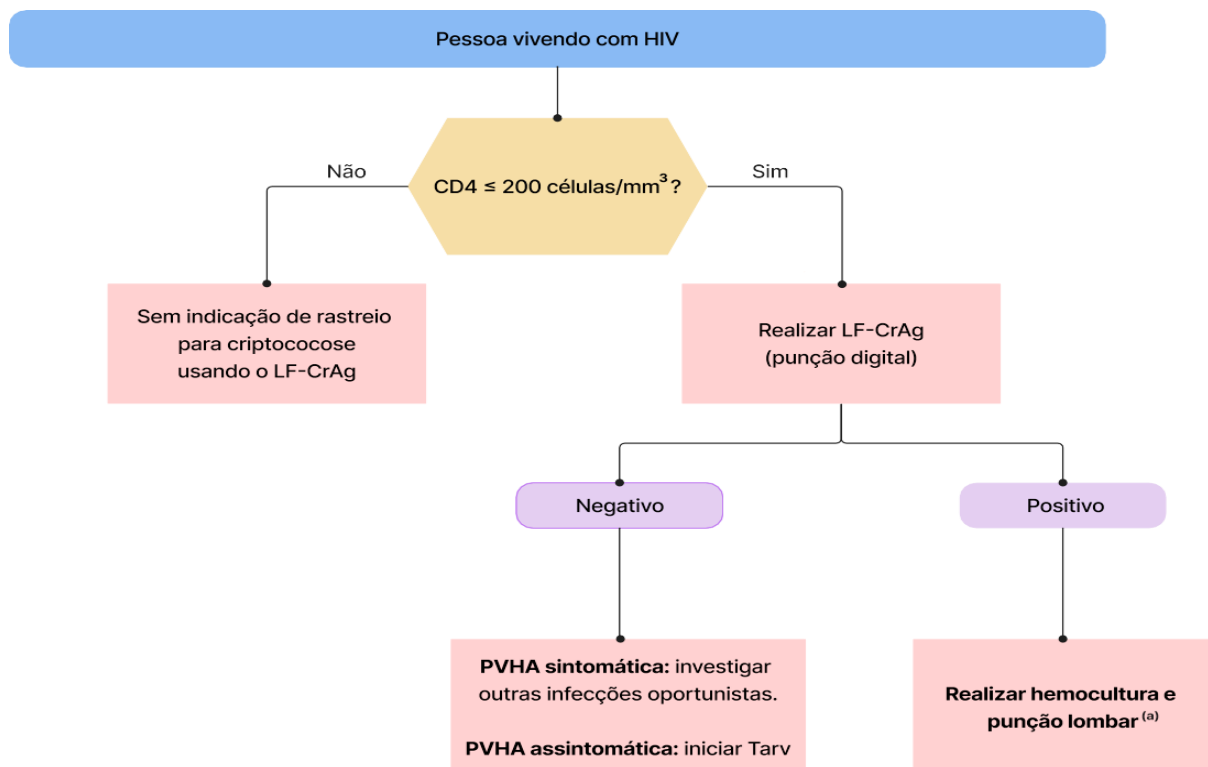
Pessoa vivendo com HIV

Não

CD4 ≤ 200 células/$mm^3$?

Sim

Sem indicação de rastreio para criptococose usando o LF-CrAg

Realizar LF-CrAg (punção digital)

Negativo

Positivo

PVHA sintomática: investigar outras infecções oportunistas.

PVHA assintomática: iniciar Tarv

Realizar hemocultura e punção lombar $^{(a)}$